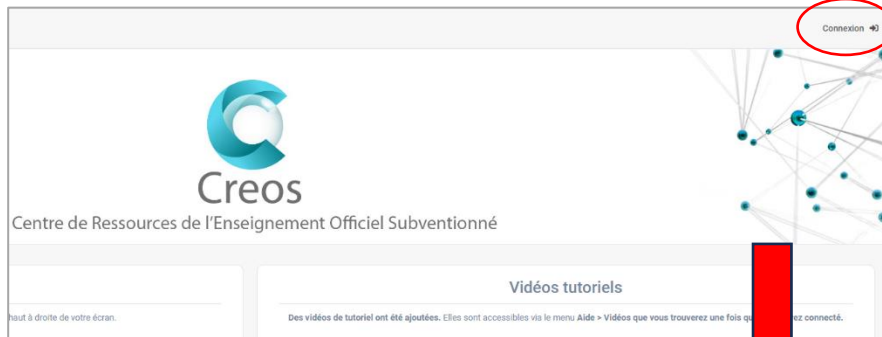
Connexion

Creos

Centre de Ressources de l'Enseignement Officiel Subventionné

haut à droite de votre écran.

Vidéos tutoriels

Des vidéos de tutoriel ont été ajoutées. Elles sont accessibles via le menu Aide > Vidéos que vous trouverez une fois qu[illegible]ez connecté.